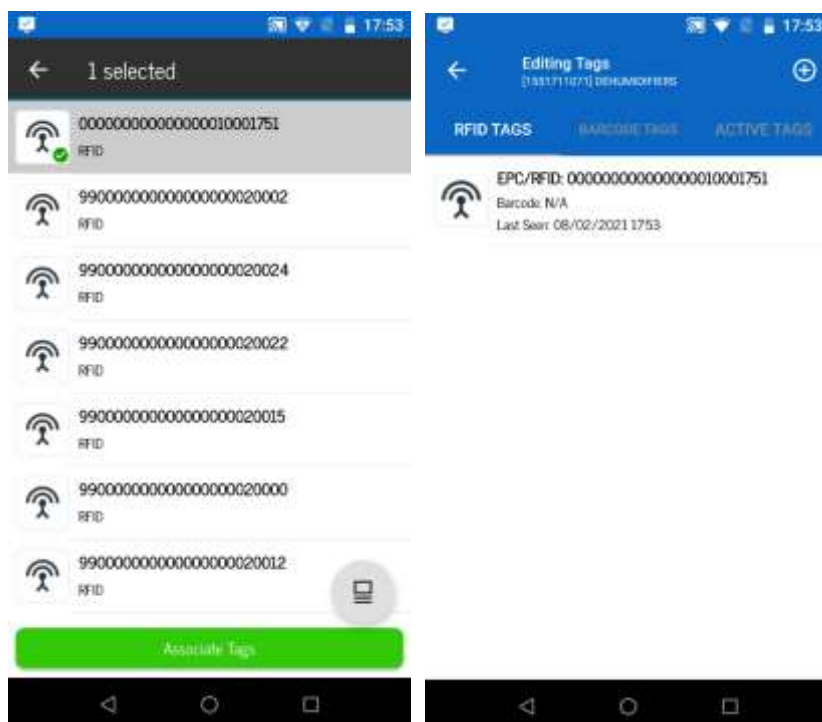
17:53

1 selected

000000000000000010001751
RFID

990000000000000000020002
RFID

990000000000000000020024
RFID

990000000000000000020022
RFID

990000000000000000020015
RFID

990000000000000000020000
RFID

990000000000000000020012
RFID

Associate Tags

17:53

Editing Tags
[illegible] DEHUMIDIFIERS

RFID TAGS
BARCODE TAGS
ACTIVE TAGS

EPC/RFID: 000000000000000010001751
Barcode: N/A
Last Seen: 08/02/2021 1753